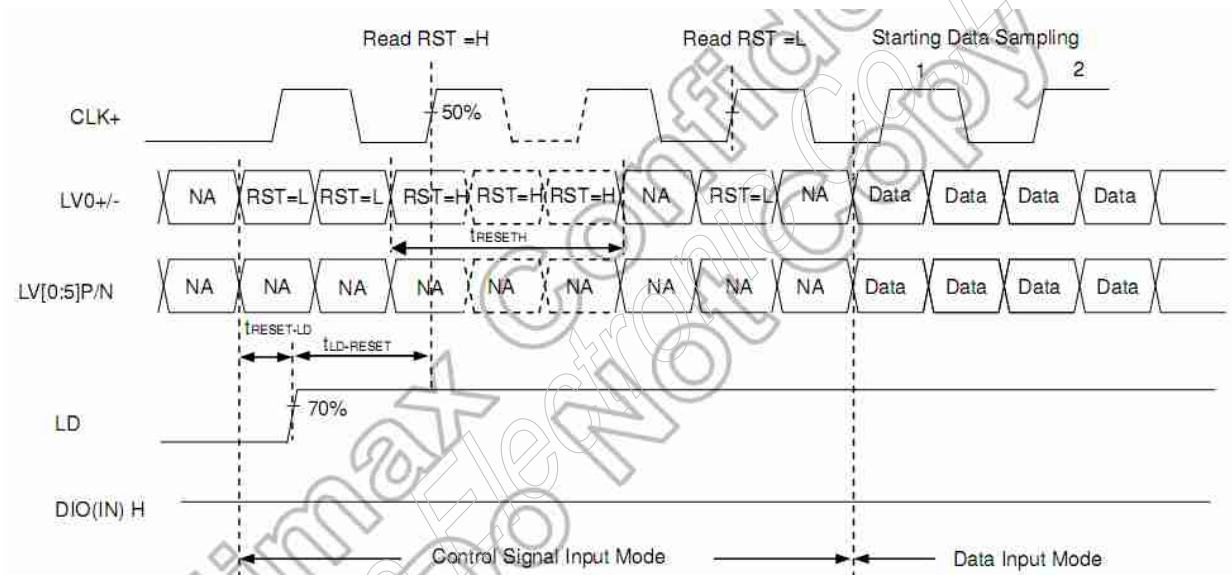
Read RST =H

Read RST =L

Starting Data Sampling

1

2

CLK+

50%

LV0+/-

NA

RST=L

RST=L

RST=H

RST=H

RST=H

NA

RST=L

NA

Data

Data

Data

Data

$t_{RESETH}$

LV[0:5]P/N

NA

NA

NA

NA

NA

NA

NA

NA

NA

Data

Data

Data

Data

$t_{RESET-LD}$

$t_{LD-RESET}$

70%

LD

DIO(IN) H

Control Signal Input Mode

Data Input Mode

Himax Confidential
This Electronic Copy
Do Not Copy